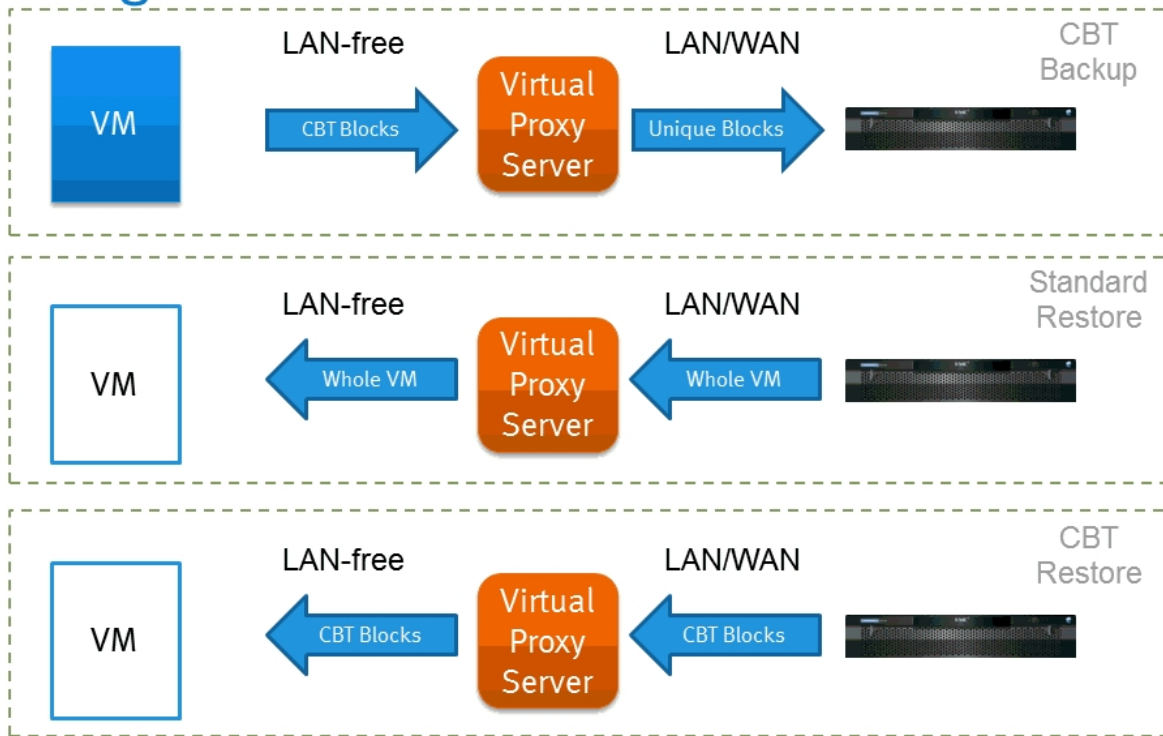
VM

LAN-free

CBT Blocks

Virtual Proxy Server

LAN/WAN

Unique Blocks

CBT Backup

VM

LAN-free

Whole VM

Virtual Proxy Server

LAN/WAN

Whole VM

Standard Restore

VM

LAN-free

CBT Blocks

Virtual Proxy Server

LAN/WAN

CBT Blocks

CBT Restore